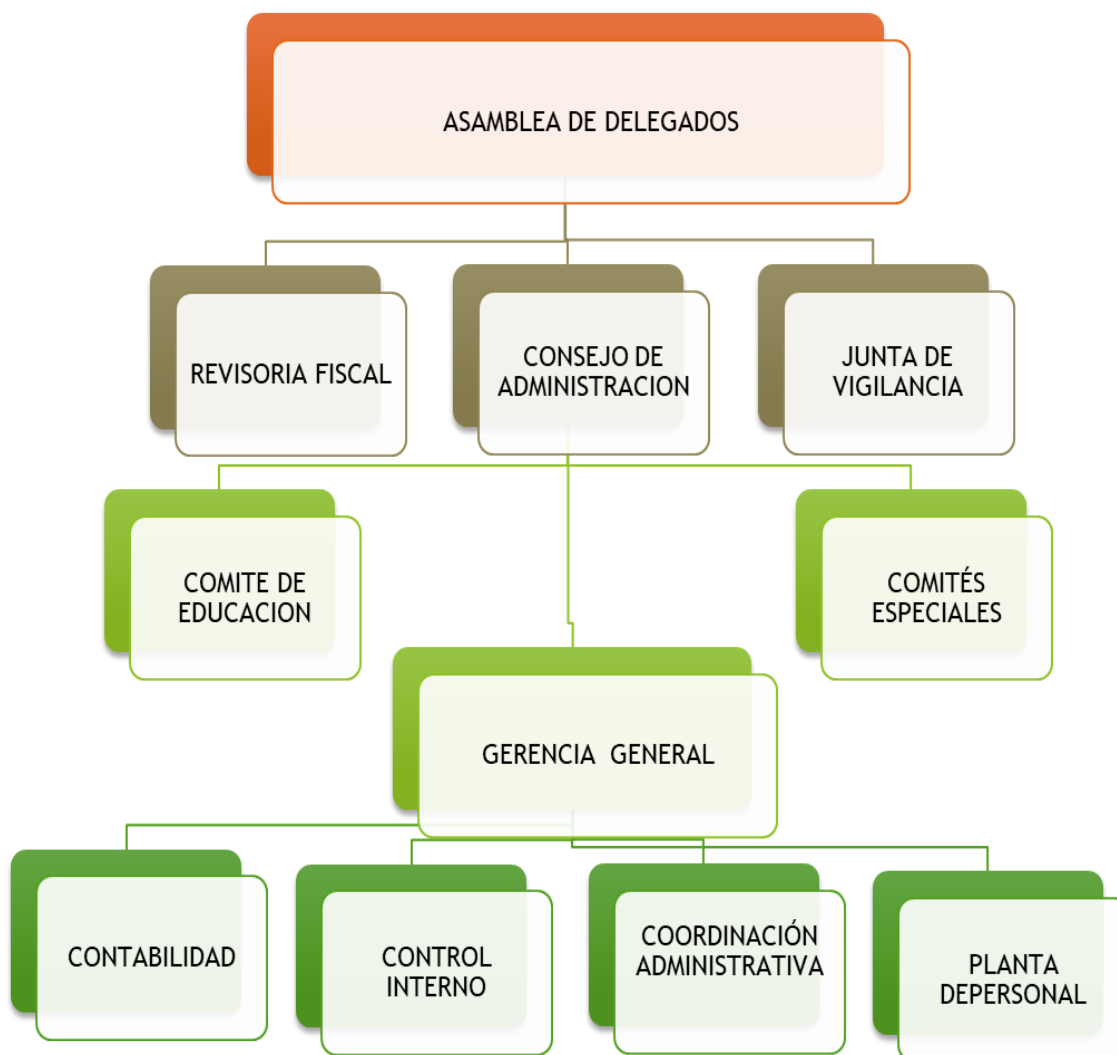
ASAMBLEA DE DELEGADOS

REVISORIA FISCAL

CONSEJO DE ADMINISTRACION

JUNTA DE VIGILANCIA

COMITE DE EDUCACION

COMITÉS ESPECIALES

GERENCIA GENERAL

CONTABILIDAD

CONTROL INTERNO

COORDINACIÓN ADMINISTRATIVA

PLANTA DEPERSONAL